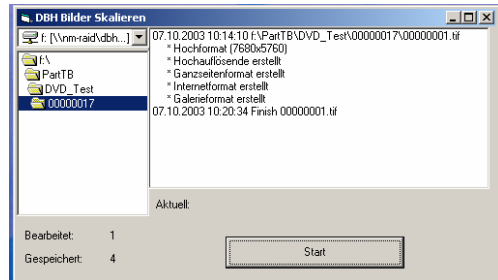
DBH Bilder Skalieren

f: [\\nm-raid\dbh...]

f:\
PartTB
DVD_Test
00000017

07.10.2003 10:14:10 f:\PartTB\DVD_Test\00000017\00000001.tif
* Hochformat (7680x5760)
* Hochauflösende erstellt
* Ganzseitenformat erstellt
* Internetformat erstellt
* Galerieformat erstellt
07.10.2003 10:20:34 Finish 00000001.tif

Aktuell:

Bearbeitet: 1

Gespeichert: 4

Start